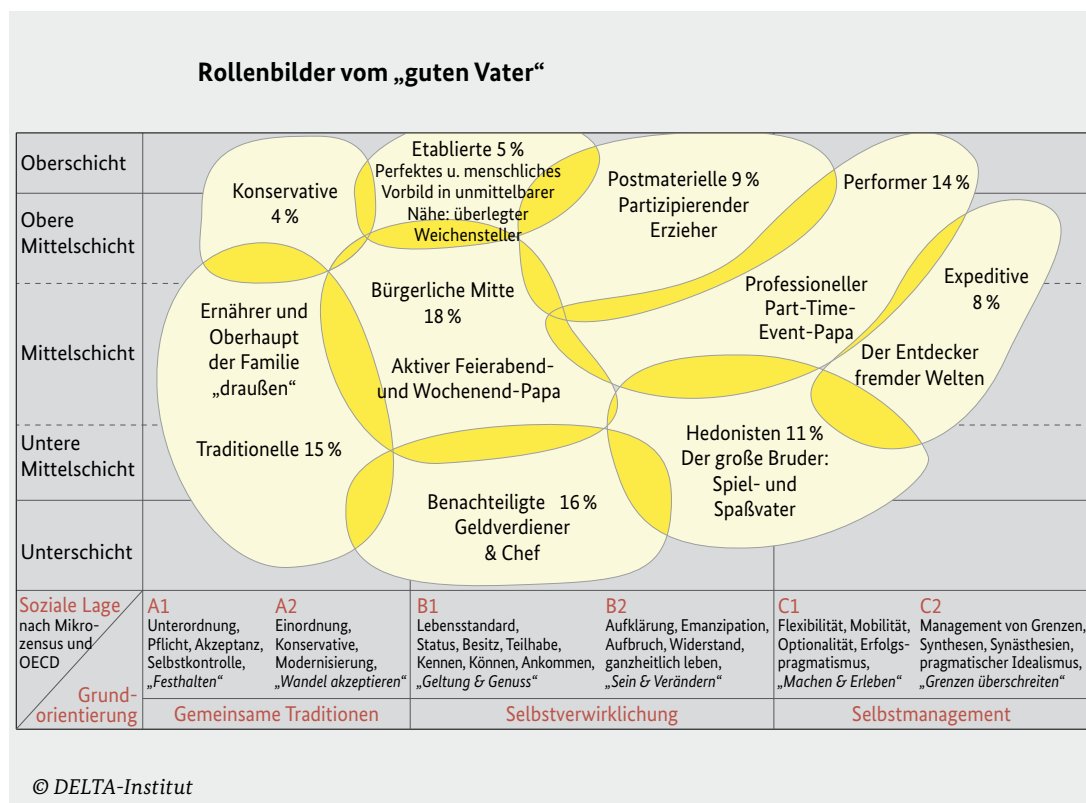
Rollenbilder vom „guten Vater“

Oberschicht

Obere Mittelschicht

Mittelschicht

Untere Mittelschicht

Unterschicht

Konservative 4 %

Etablierte 5 % Perfektes u. menschliches Vorbild in unmittelbarer Nähe: überlegter Weichensteller

Postmaterielle 9 % Partizipierender Erzieher

Performer 14 %

Professioneller Part-Time-Event-Papa

Expeditive 8 %

Der Entdecker fremder Welten

Ernährer und Oberhaupt der Familie „draußen“

Bürgerliche Mitte 18 %

Aktiver Feierabend- und Wochenend-Papa

Traditionelle 15 %

Hedonisten 11 % Der große Bruder: Spiel- und Spaßvater

Benachteiligte 16 % Geldverdiener & Chef

Soziale Lage nach Mikrozensus und OECD

Grundorientierung

A1 Unterordnung, Pflicht, Akzeptanz, Selbstkontrolle, „Festhalten“

A2 Einordnung, Konservative, Modernisierung, „Wandel akzeptieren“

B1 Lebensstandard, Status, Besitz, Teilhabe, Kennen, Können, Ankommen, „Geltung & Genuss“

B2 Aufklärung, Emanzipation, Aufbruch, Widerstand, ganzheitlich leben, „Sein & Verändern“

C1 Flexibilität, Mobilität, Optionalität, Erfolgspragmatismus, „Machen & Erleben“

C2 Management von Grenzen, Synthesen, Synästhesien, pragmatischer Idealismus, „Grenzen überschreiten“

Gemeinsame Traditionen

Selbstverwirklichung

Selbstmanagement

© DELTA-Institut